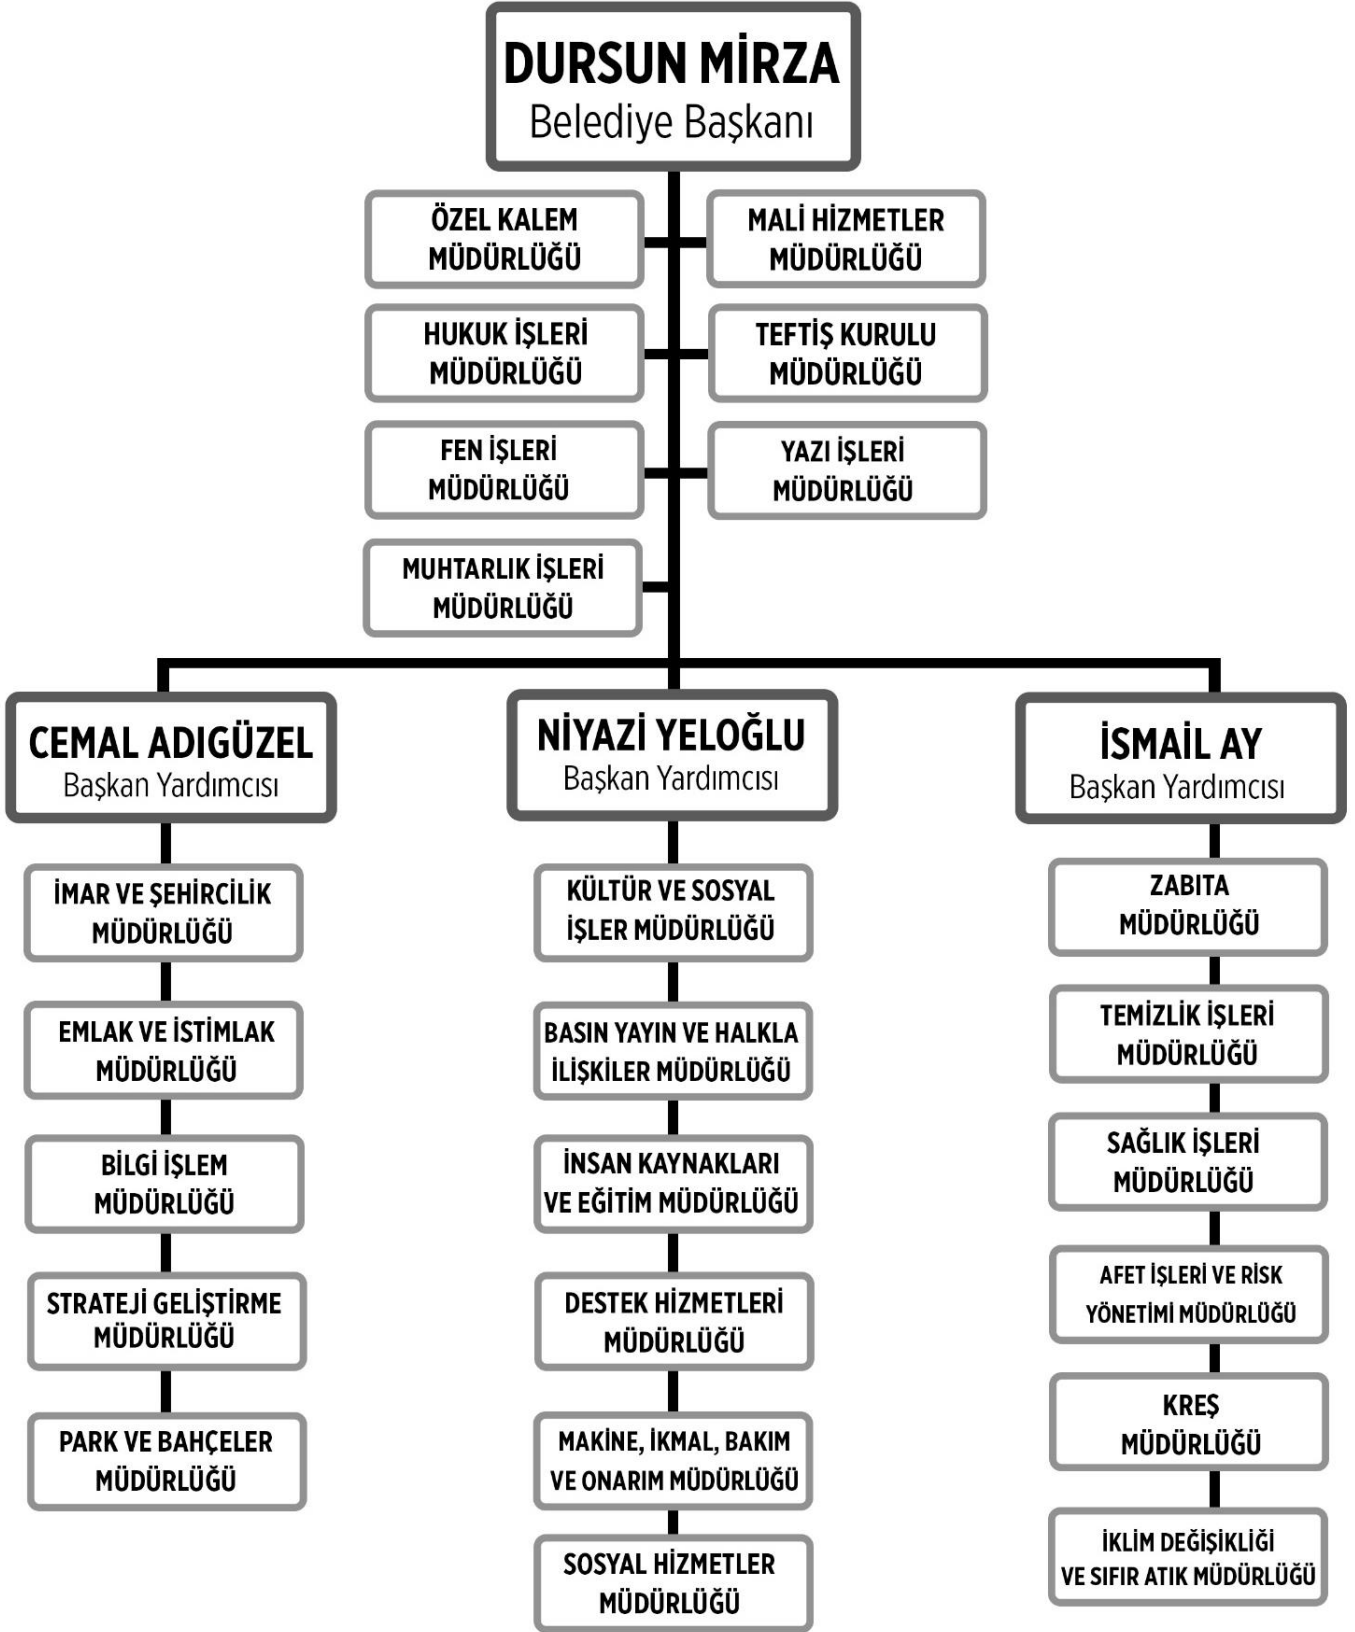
DURSUN MİRZA
Belediye Başkanı

ÖZEL KALEM MÜDÜRLÜĞÜ

MALİ HİZMETLER MÜDÜRLÜĞÜ

HUKUK İŞLERİ MÜDÜRLÜĞÜ

TEFTİŞ KURULU MÜDÜRLÜĞÜ

FEN İŞLERİ MÜDÜRLÜĞÜ

YAZI İŞLERİ MÜDÜRLÜĞÜ

MUHTARLIK İŞLERİ MÜDÜRLÜĞÜ

CEMAL ADIGÜZEL
Başkan Yardımcısı

İMAR VE ŞEHİRCİLİK MÜDÜRLÜĞÜ

EMLAK VE İSTİMLAK MÜDÜRLÜĞÜ

BİLGİ İŞLEM MÜDÜRLÜĞÜ

STRATEJİ GELİŞTİRME MÜDÜRLÜĞÜ

PARK VE BAHÇELER MÜDÜRLÜĞÜ

NİYAZİ YELOĞLU
Başkan Yardımcısı

KÜLTÜR VE SOSYAL İŞLER MÜDÜRLÜĞÜ

BASIN YAYIN VE HALKLA İLİŞKİLER MÜDÜRLÜĞÜ

İNSAN KAYNAKLARI VE EĞİTİM MÜDÜRLÜĞÜ

DESTEK HİZMETLERİ MÜDÜRLÜĞÜ

MAKİNE, İKMAL, BAKIM VE ONARIM MÜDÜRLÜĞÜ

SOSYAL HİZMETLER MÜDÜRLÜĞÜ

İSMAİL AY
Başkan Yardımcısı

ZABITA MÜDÜRLÜĞÜ

TEMİZLİK İŞLERİ MÜDÜRLÜĞÜ

SAĞLIK İŞLERİ MÜDÜRLÜĞÜ

AFET İŞLERİ VE RİSK YÖNETİMİ MÜDÜRLÜĞÜ

KREŞ MÜDÜRLÜĞÜ

İKLİM DEĞİŞİKLİĞİ VE SIFIR ATIK MÜDÜRLÜĞÜ